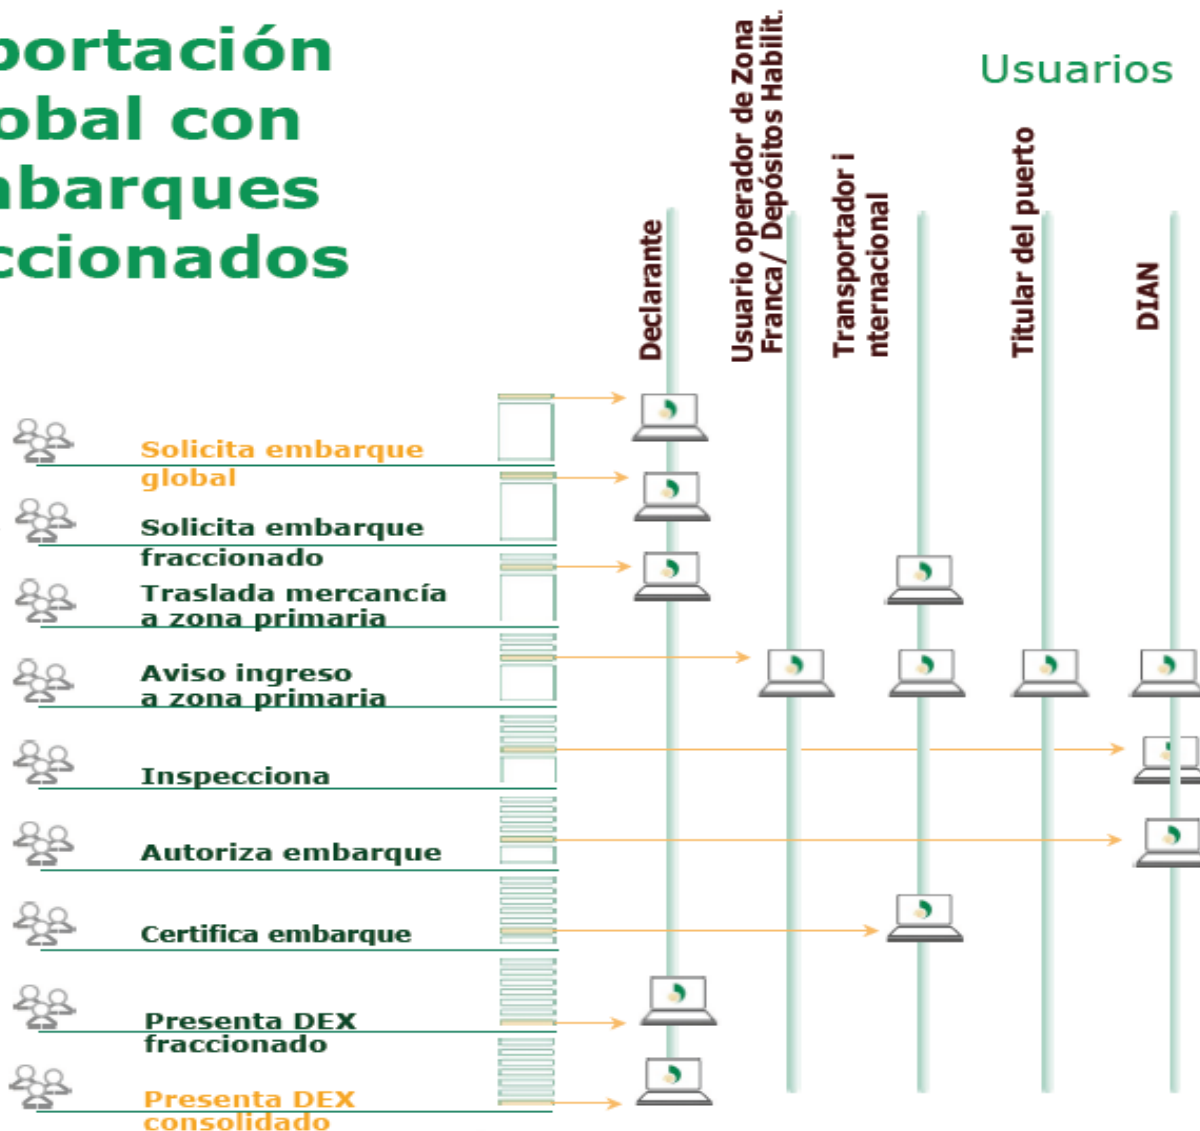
portación
obal con
nbarques
ccionados

Usuarios

Declarante

Usuario operador de Zona Franca / Depósitos Habilit.

Transportador i nternacional

Titular del puerto

DIAN

Solicita embarque global

Solicita embarque fraccionado

Traslada mercancía a zona primaria

Aviso ingreso a zona primaria

Inspecciona

Autoriza embarque

Certifica embarque

Presenta DEX fraccionado

Presenta DEX consolidado